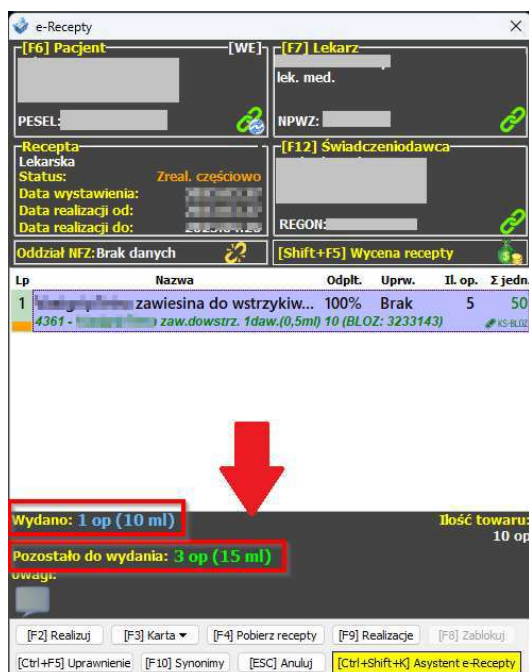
e-Recepty
[F6] Pacjent [WE] [F7] Lekarz
lek. med.
PESEL: NPWZ:
Recepta
Lekarska
Status: Zreal. częściowo
Data wystawienia:
Data realizacji od:
Data realizacji do: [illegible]
[F12] Świadczeniodawca
REGON:
Oddział NFZ: Brak danych
[Shift+F5] Wycena recepty

| Lp | Nazwa | Odpłt. | Uprw. | Il. op. | Σ jedn. |
|---|---|---|---|---|---|
| 1 | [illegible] zawiesina do wstrzykiw... | 100% | Brak | 5 | 50 |
| | 4361 - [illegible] zaw.dowstrz. 1daw.(0,5ml) 10 (BLOZ: 3233143) | | | | KS-BLOZ |

Wydano: 1 op (10 ml)
Ilość towaru: 10 op
Pozostało do wydania: 3 op (15 ml)
Uwagi:

[F2] Realizuj [F3] Karta [F4] Pobierz recepty [F9] Realizacje [F8] Zablokuj
[Ctrl+F5] Uprawnienie [F10] Synonimy [ESC] Anuluj [Ctrl+Shift+K] Asystent e-Recepty